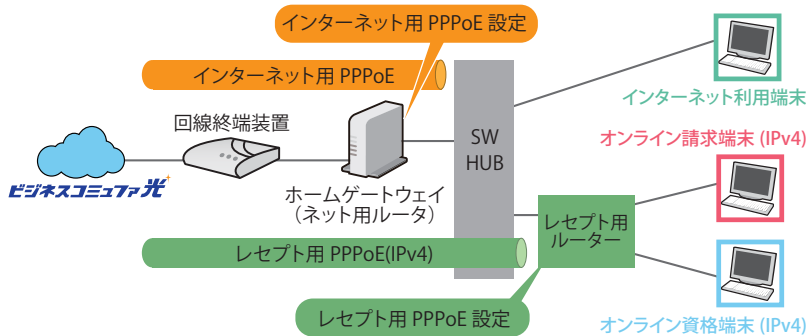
インターネット用 PPPoE 設定

インターネット用 PPPoE

回線終端装置

ビジネスコミュファ光

ホームゲートウェイ
（ネット用ルータ）

SW
HUB

インターネット利用端末

オンライン請求端末 (IPv4)

レセプト用
ルーター

レセプト用 PPPoE(IPv4)

レセプト用 PPPoE 設定

オンライン資格端末 (IPv4)